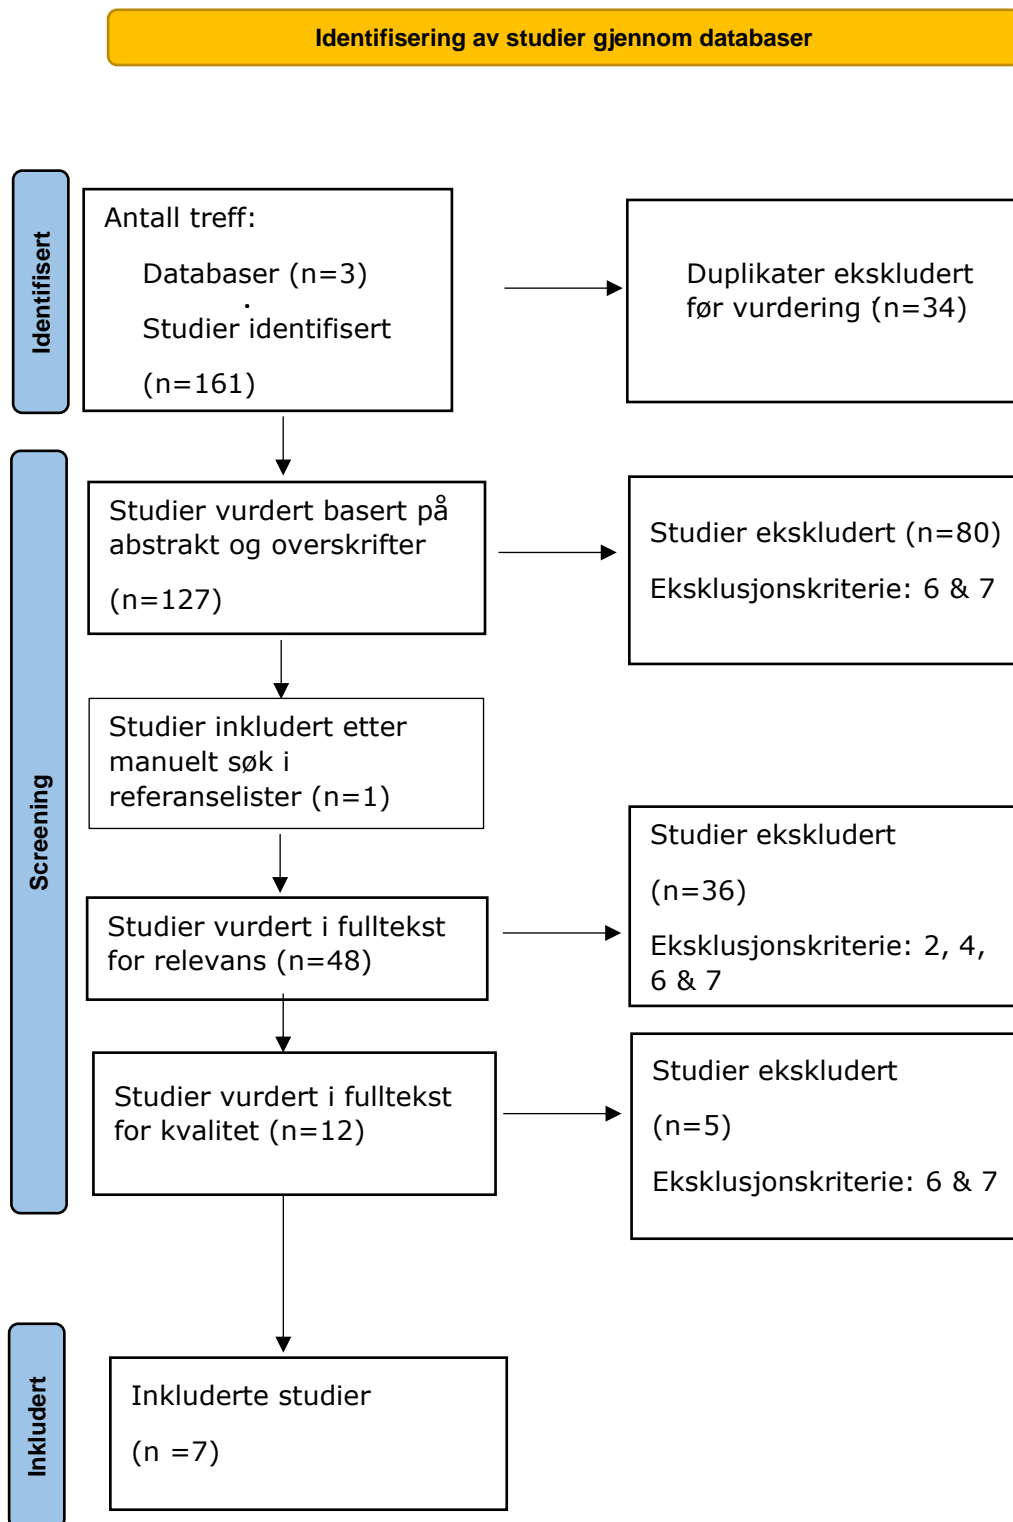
Identifisering av studier gjennom databaser

Identifisert

Antall treff:

Databaser (n=3)

Studier identifisert

(n=161)

Duplikater ekskludert før vurdering (n=34)

Screening

Studier vurdert basert på abstrakt og overskrifter

(n=127)

Studier ekskludert (n=80)

Eksklusjonskriterie: 6 & 7

Studier inkludert etter manuelt søk i referanselister (n=1)

Studier ekskludert

(n=36)

Eksklusjonskriterie: 2, 4, 6 & 7

Studier vurdert i fulltekst for relevans (n=48)

Studier vurdert i fulltekst for kvalitet (n=12)

Studier ekskludert

(n=5)

Eksklusjonskriterie: 6 & 7

Inkludert

Inkluderte studier

(n =7)